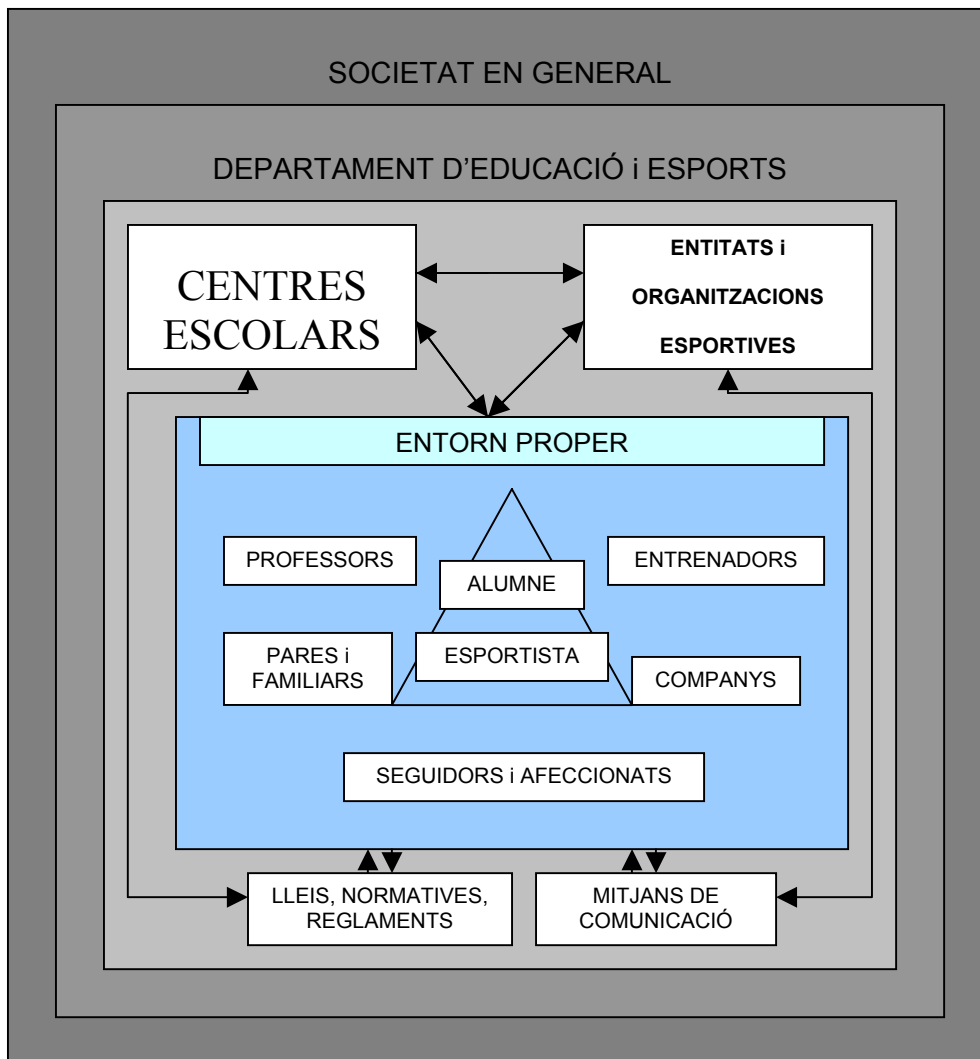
SOCIETAT EN GENERAL

DEPARTAMENT D'EDUCACIÓ i ESPORTS

CENTRES ESCOLARS

ENTITATS i ORGANITZACIONS ESPORTIVES

ENTORN PROPER

PROFESSORS

ALUMNE

ENTRENADORS

PARES i FAMILIARS

ESPORTISTA

COMPANYS

SEGUIDORS i AFECCIONATS

LLEIS, NORMATIVES, REGLAMENTS

MITJANS DE COMUNICACIÓ